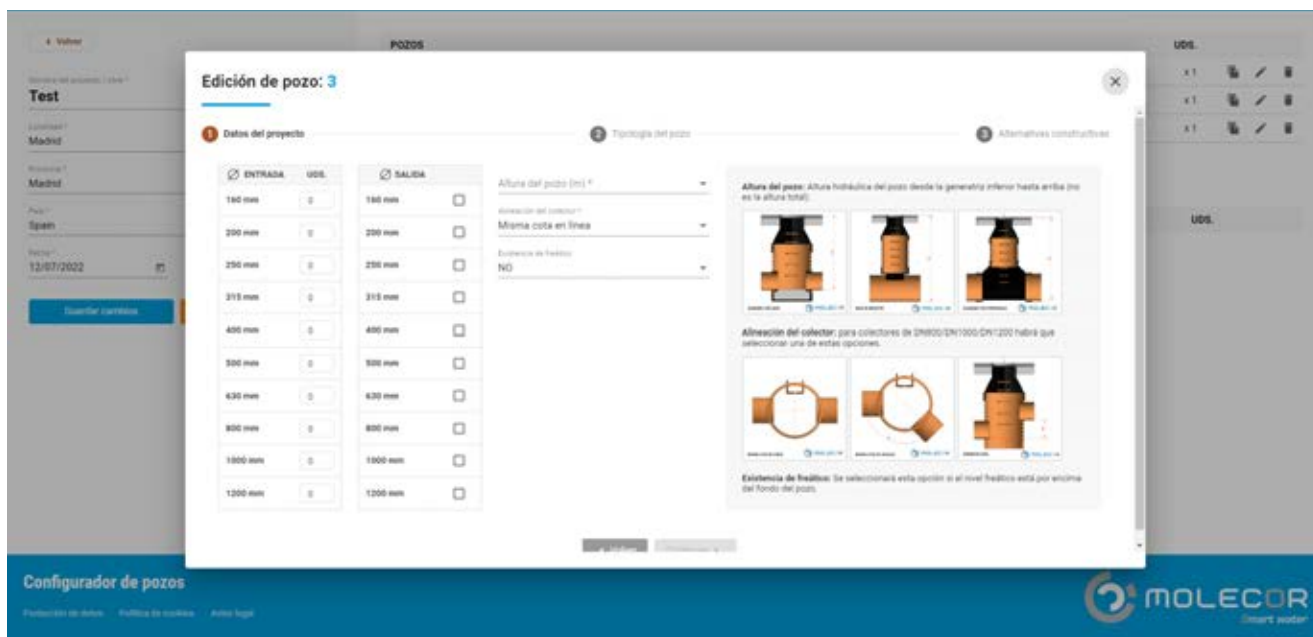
← Volver

Nombre del proyecto / obra *
Test

Localidad *
Madrid

Provincia *
Madrid

País *
Spain

Fecha *
12/07/2022

Guardar cambios

POZOS

UDS.

x1
x1
x1

UDS.

Edición de pozo: 3

1 Datos del proyecto
2 Tipología del pozo
3 Alternativas constructivas

| ∅ ENTRADA | UDS. |
|---|---|
| 160 mm | 0 |
| 200 mm | 0 |
| 250 mm | 0 |
| 315 mm | 0 |
| 400 mm | 0 |
| 500 mm | 0 |
| 630 mm | 0 |
| 800 mm | 0 |
| 1000 mm | 0 |
| 1200 mm | 0 |

| ∅ SALIDA | |
|---|---|
| 160 mm | ☐ |
| 200 mm | ☐ |
| 250 mm | ☐ |
| 315 mm | ☐ |
| 400 mm | ☐ |
| 500 mm | ☐ |
| 630 mm | ☐ |
| 800 mm | ☐ |
| 1000 mm | ☐ |
| 1200 mm | ☐ |

Altura del pozo (m) *

Alineación del colector *
Misma cota en línea

Existencia de freático
NO

Altura del pozo: Altura hidráulica del pozo desde la generatriz inferior hasta arriba (no es la altura total).

Alineación del colector: para colectores de DN800/DN1000/DN1200 habrá que seleccionar una de estas opciones.

Existencia de freático: Se seleccionará esta opción si el nivel freático está por encima del fondo del pozo.

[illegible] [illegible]

Configurador de pozos

Protección de datos   Política de cookies   Aviso legal

MOLECOR
Smart water